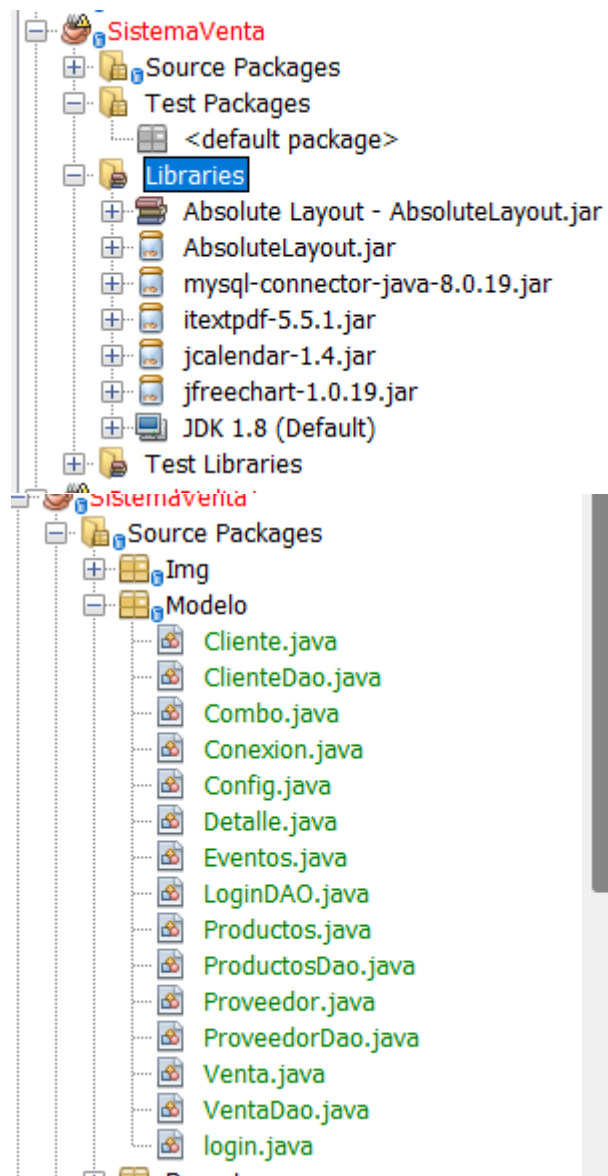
SistemaVenta
Source Packages
Test Packages
<default package>
Libraries
Absolute Layout - AbsoluteLayout.jar
AbsoluteLayout.jar
mysql-connector-java-8.0.19.jar
itextpdf-5.5.1.jar
jcalendar-1.4.jar
jfreechart-1.0.19.jar
JDK 1.8 (Default)
Test Libraries

SistemaVenta
Source Packages
Img
Modelo
Cliente.java
ClienteDao.java
Combo.java
Conexion.java
Config.java
Detalle.java
Eventos.java
LoginDAO.java
Productos.java
ProductosDao.java
Proveedor.java
ProveedorDao.java
Venta.java
VentaDao.java
login.java
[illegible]